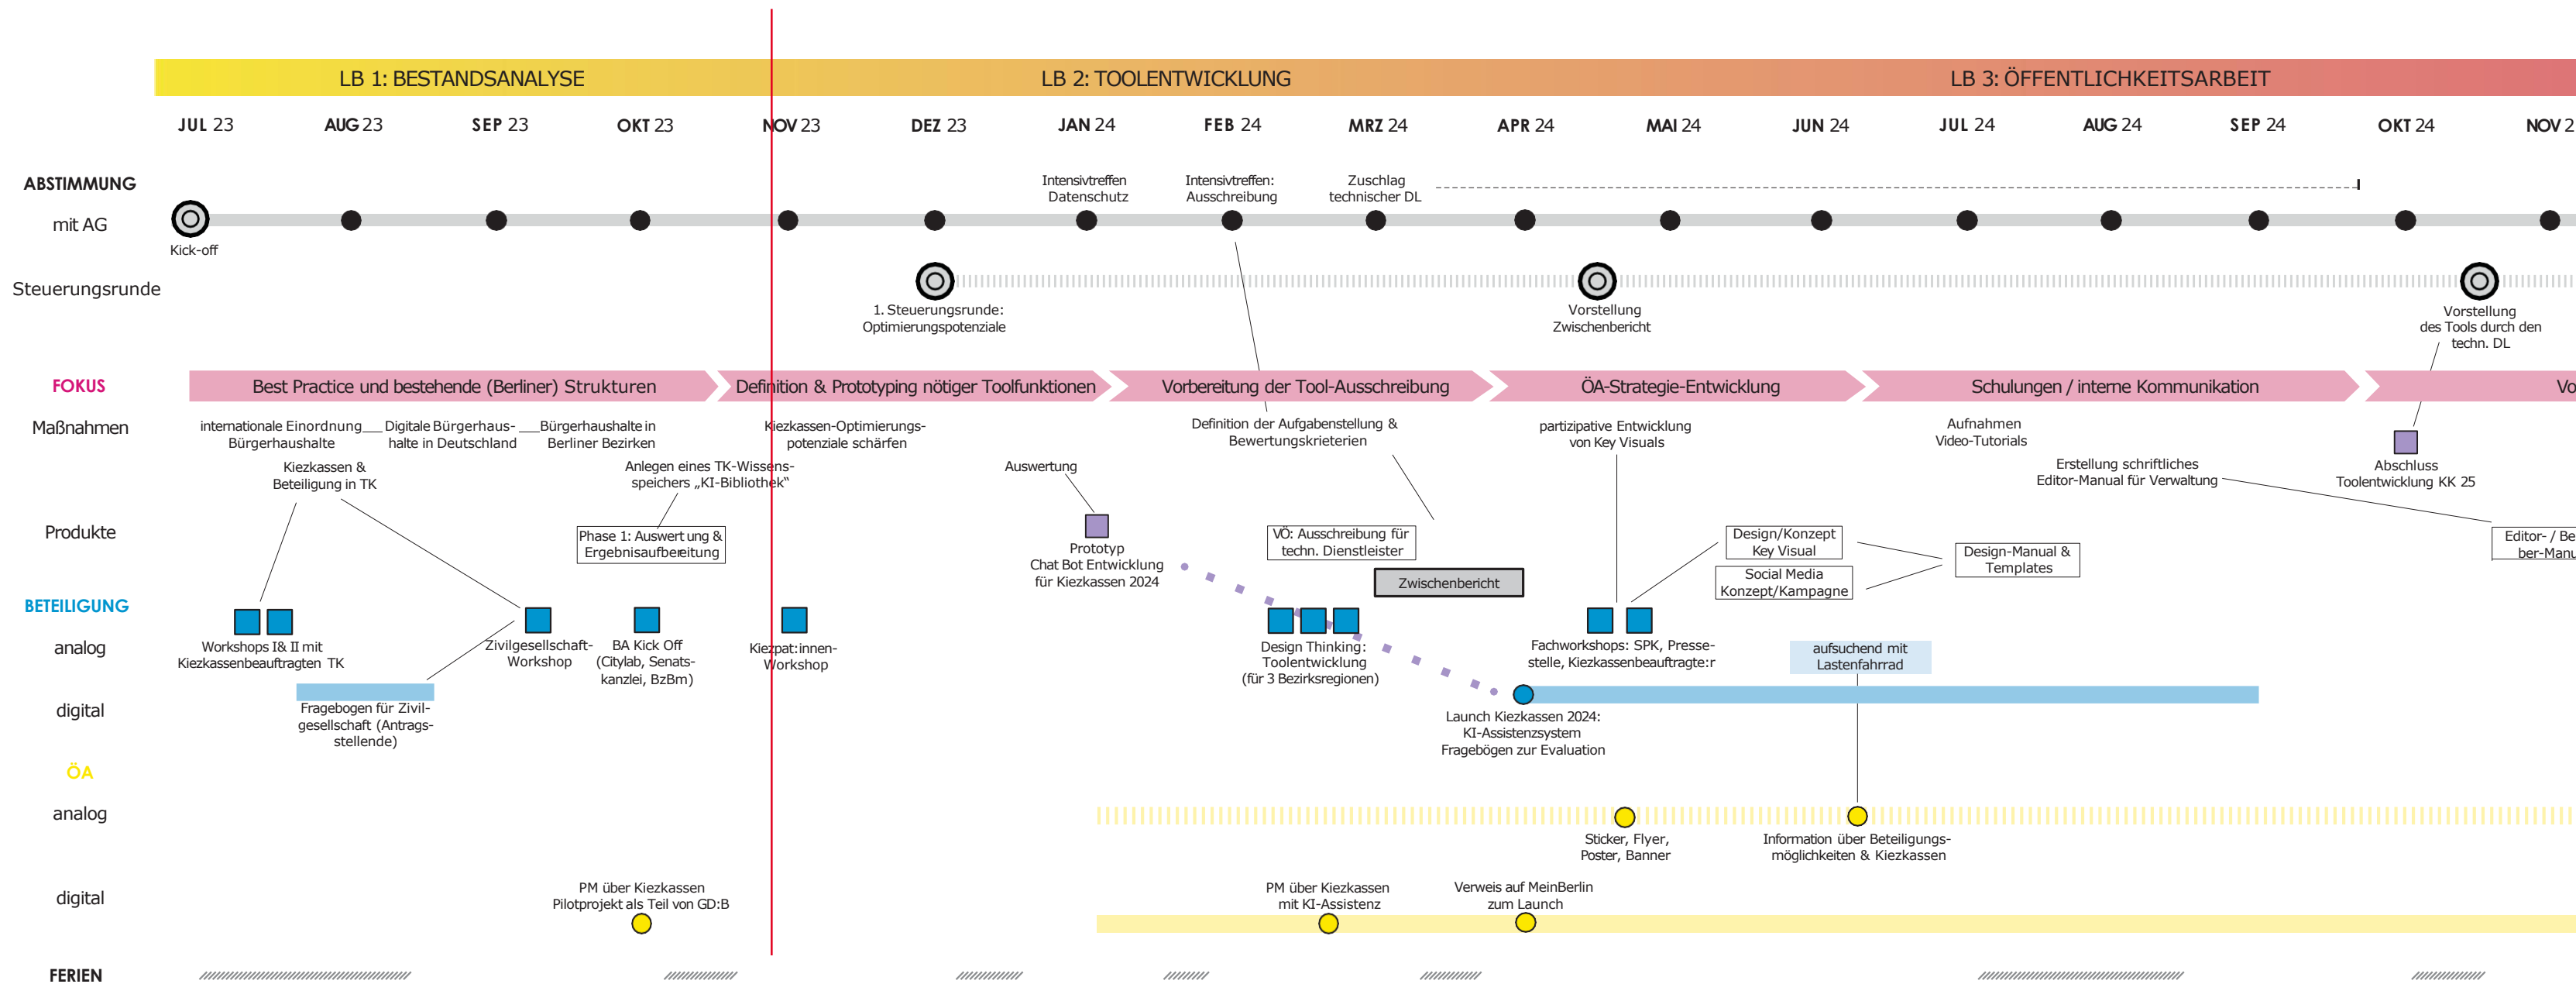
LB 1: BESTANDSANALYSE
LB 2: TOOLENTWICKLUNG
LB 3: ÖFFENTLICHKEITSARBEIT

JUL 23
AUG 23
SEP 23
OKT 23
NOV 23
DEZ 23
JAN 24
FEB 24
MRZ 24
APR 24
MAI 24
JUN 24
JUL 24
AUG 24
SEP 24
OKT 24
NOV 2

ABSTIMMUNG
mit AG
Kick-off
Intensivtreffen Datenschutz
Intensivtreffen: Ausschreibung
Zuschlag technischer DL

Steuerungsrunde
1. Steuerungsrunde: Optimierungspotenziale
Vorstellung Zwischenbericht
Vorstellung des Tools durch den techn. DL

FOKUS
Best Practice und bestehende (Berliner) Strukturen
Definition & Prototyping nötiger Toolfunktionen
Vorbereitung der Tool-Ausschreibung
ÖA-Strategie-Entwicklung
Schulungen / interne Kommunikation
Vo

Maßnahmen
internationale Einordnung Bürgerhaushalte
Digitale Bürgerhaushalte in Deutschland
Bürgerhaushalte in Berliner Bezirken
Kiezkassen-Optimierungs-potenziale schärfen
Definition der Aufgabenstellung & Bewertungskrieterien
partizipative Entwicklung von Key Visuals
Aufnahmen Video-Tutorials
Kiezkassen & Beteiligung in TK
Anlegen eines TK-Wissens-speichers „KI-Bibliothek"
Auswertung
Erstellung schriftliches Editor-Manual für Verwaltung
Abschluss Toolentwicklung KK 25

Produkte
Phase 1: Auswertung & Ergebnisaufbereitung
Prototyp Chat Bot Entwicklung für Kiezkassen 2024
VÖ: Ausschreibung für techn. Dienstleister
Zwischenbericht
Design/Konzept Key Visual
Social Media Konzept/Kampagne
Design-Manual & Templates
Editor- / Be ber-Manu

BETEILIGUNG
analog
Workshops I& II mit Kiezkassenbeauftragten TK
Zivilgesellschaft-Workshop
BA Kick Off (Citylab, Senats-kanzlei, BzBm)
Kiezpat:innen-Workshop
Design Thinking: Toolentwicklung (für 3 Bezirksregionen)
Fachworkshops: SPK, Presse-stelle, Kiezkassenbeauftragte:r
aufsuchend mit Lastenfahrrad
digital
Fragebogen für Zivil-gesellschaft (Antrags-stellende)
Launch Kiezkassen 2024: KI-Assistenzsystem Fragebögen zur Evaluation

ÖA
analog
Sticker, Flyer, Poster, Banner
Information über Beteiligungs-möglichkeiten & Kiezkassen
digital
PM über Kiezkassen Pilotprojekt als Teil von GD:B
PM über Kiezkassen mit KI-Assistenz
Verweis auf MeinBerlin zum Launch

FERIEN